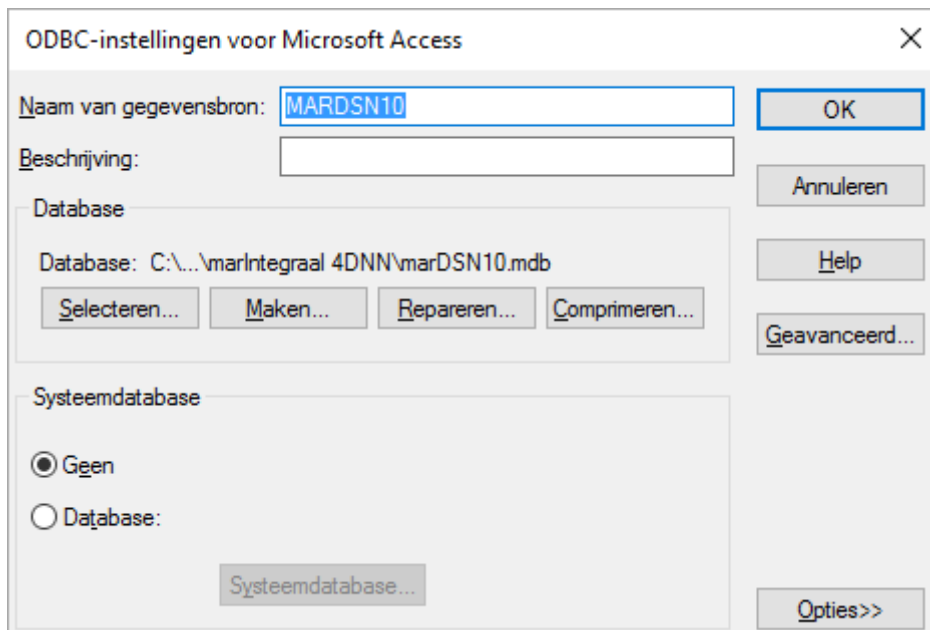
ODBC-instellingen voor Microsoft Access

×

Naam van gegevensbron: MARDSN10

Beschrijving:

OK

Annuleren

Help

Geavanceerd...

Database

Database: C:\...\marIntegraal 4DNN\marDSN10.mdb

Selecteren... Maken... Repareren... Comprimeren...

Systeemdatabase

Geen

Database:

Systeemdatabase...

Opties>>